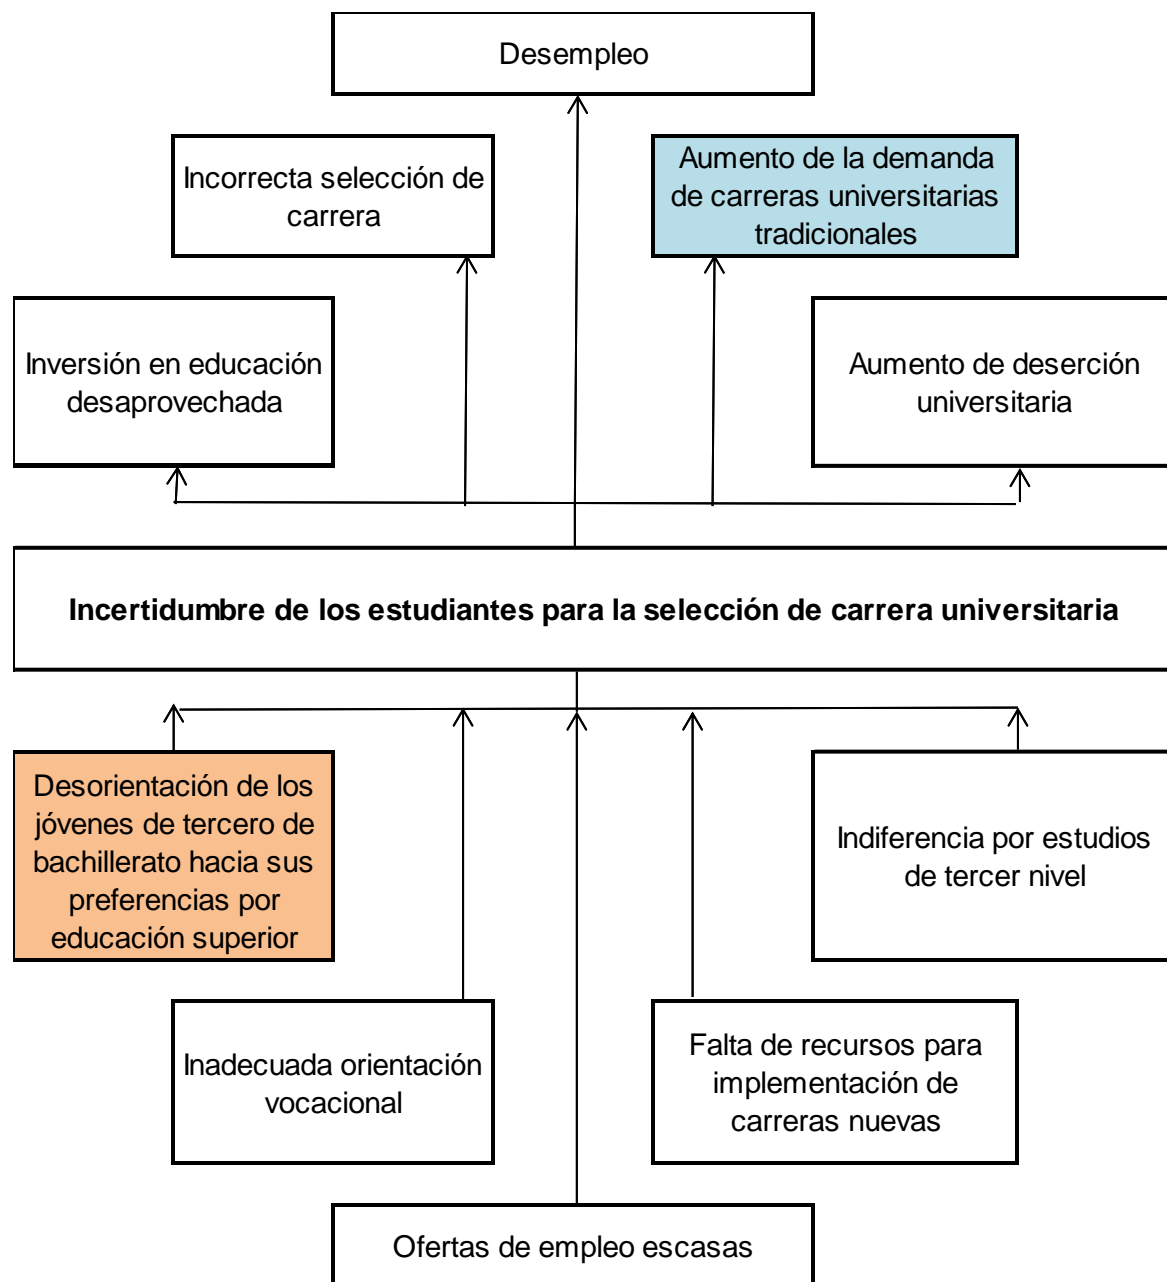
Desempleo

Incorrecta selección de carrera

Aumento de la demanda de carreras universitarias tradicionales

Inversión en educación desaprovechada

Aumento de deserción universitaria

**Incertidumbre de los estudiantes para la selección de carrera universitaria**

Desorientación de los jóvenes de tercero de bachillerato hacia sus preferencias por educación superior

Indiferencia por estudios de tercer nivel

Inadecuada orientación vocacional

Falta de recursos para implementación de carreras nuevas

Ofertas de empleo escasas